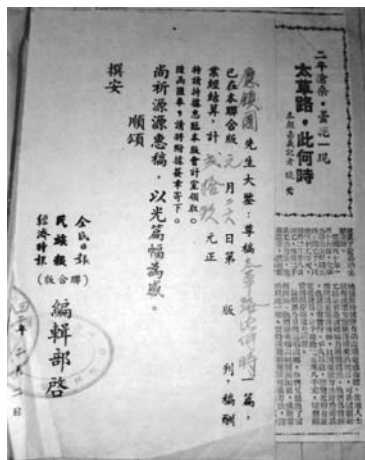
二十世紀・當心一見
太草路・此何時

慶棣國 先生大鑒：尊稿太草路此何時 篇，已在本聯合版 月 二十 日第 版刊，稿酬業經結算，計 貳伯玖 元正

尚祈源源惠稿，以光篇幅為感。
順頌
撰安

全民日報
民族報 聯合版
經濟時報

編輯部 啓

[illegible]